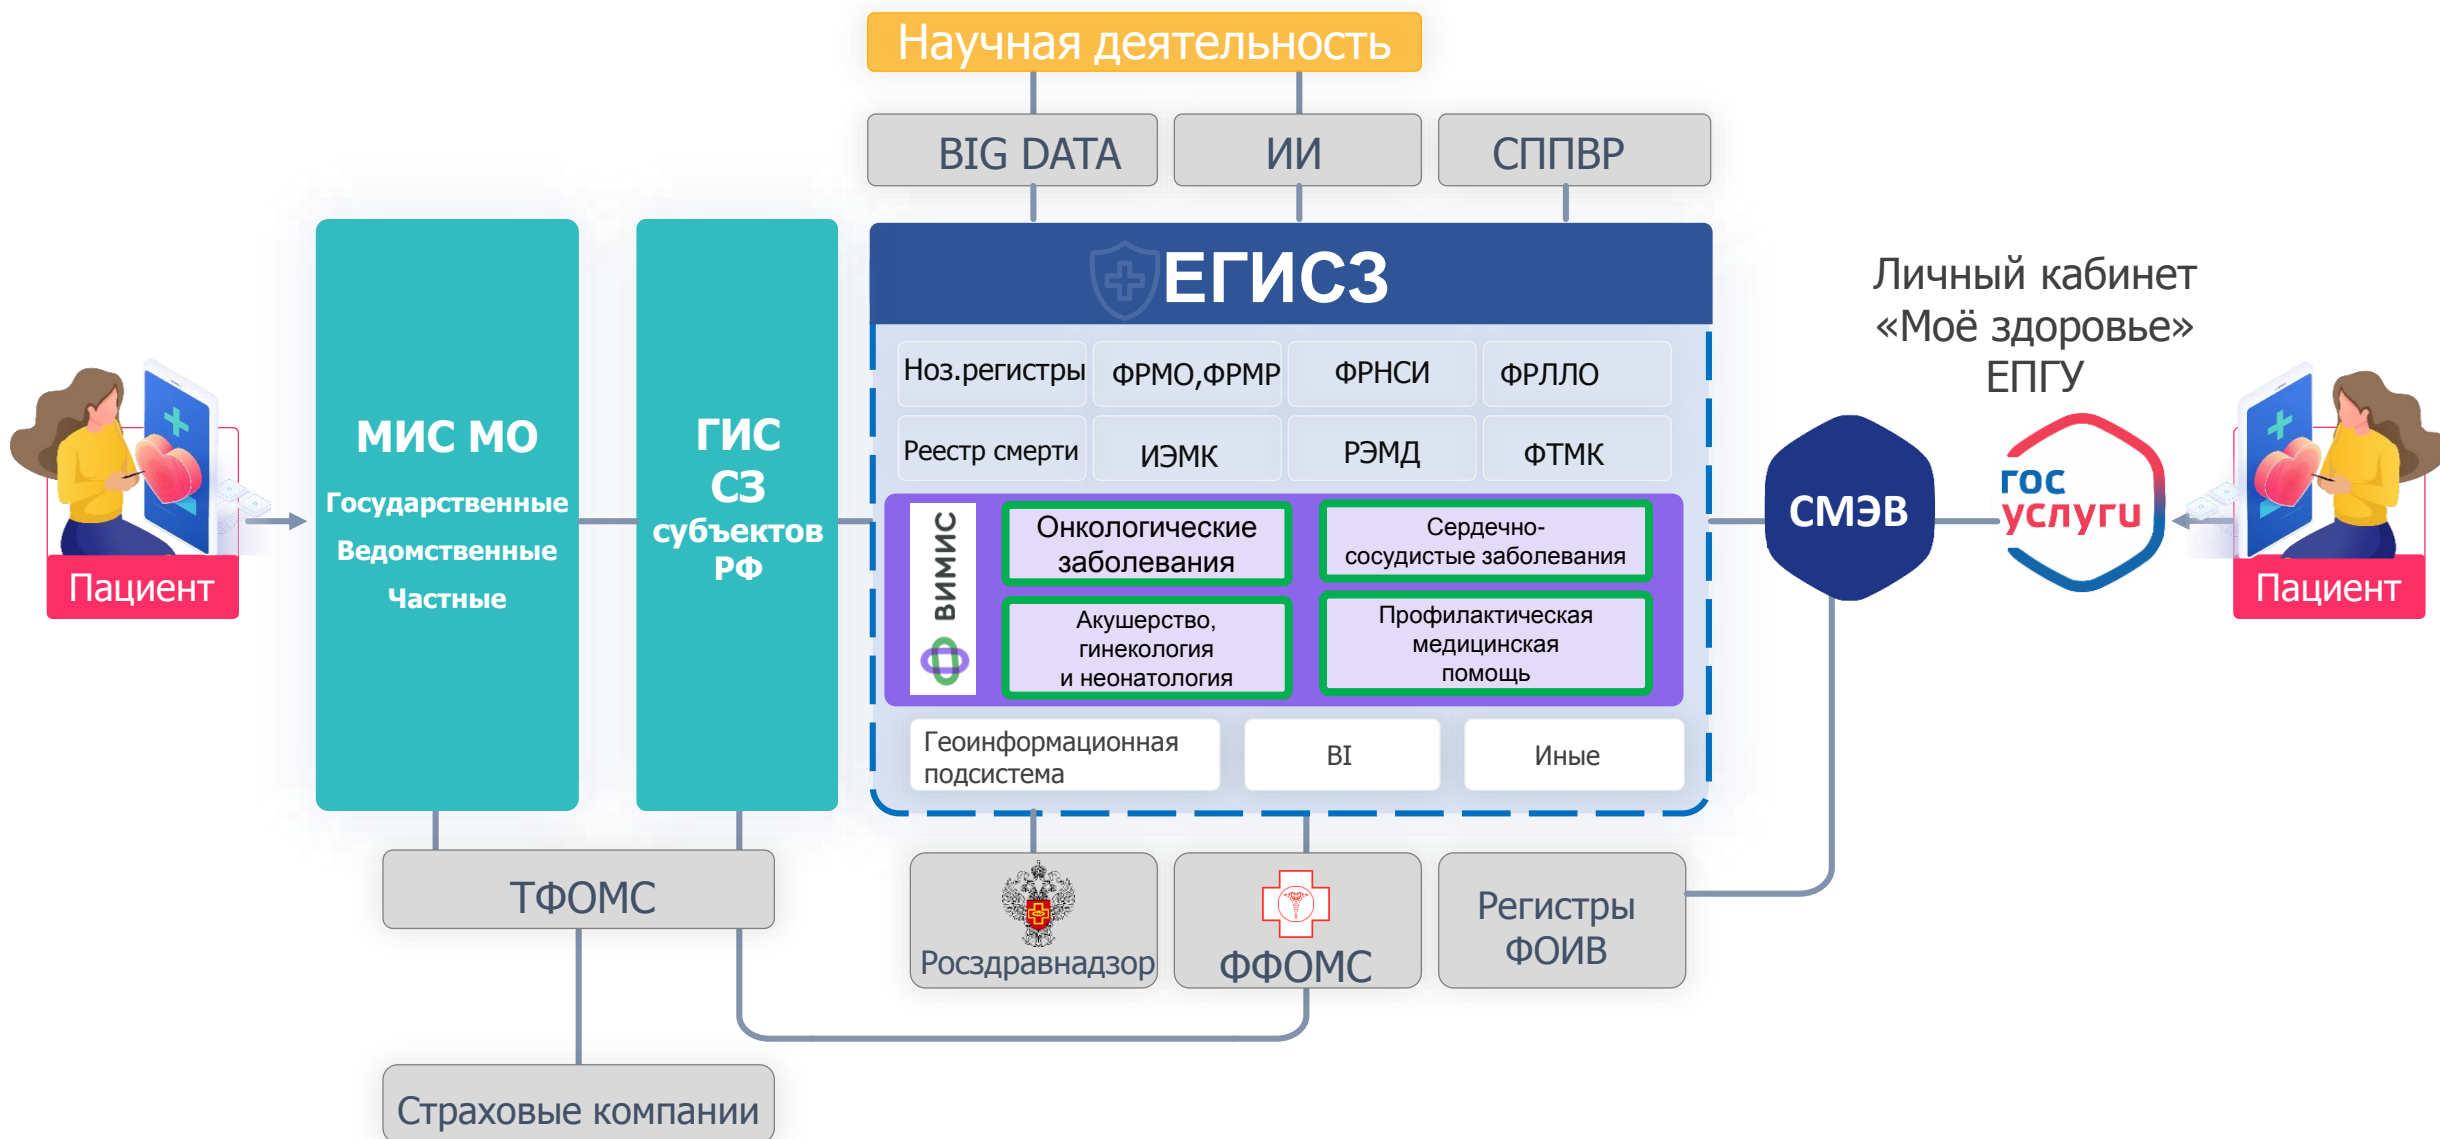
Научная деятельность

BIG DATA

ИИ

СППВР

Пациент

МИС МО

Государственные

Ведомственные

Частные

ГИС СЗ субъектов РФ

ЕГИСЗ

Ноз.регистры

ФРМО,ФРМР

ФРНСИ

ФРЛЛО

Реестр смерти

ИЭМК

РЭМД

ФТМК

ВИМИС

Онкологические заболевания

Сердечно-сосудистые заболевания

Акушерство, гинекология и неонатология

Профилактическая медицинская помощь

Геоинформационная подсистема

BI

Иные

Личный кабинет «Моё здоровье» ЕПГУ

СМЭВ

гос услуги

Пациент

ТФОМС

Росздравнадзор

ФФОМС

Регистры ФОИВ

Страховые компании